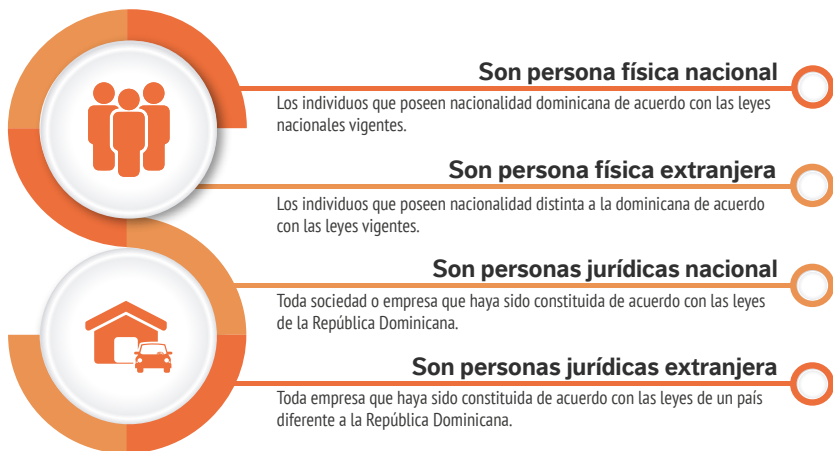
Son persona física nacional

Los individuos que poseen nacionalidad dominicana de acuerdo con las leyes nacionales vigentes.

Son persona física extranjera

Los individuos que poseen nacionalidad distinta a la dominicana de acuerdo con las leyes vigentes.

Son personas jurídicas nacional

Toda sociedad o empresa que haya sido constituida de acuerdo con las leyes de la República Dominicana.

Son personas jurídicas extranjera

Toda empresa que haya sido constituida de acuerdo con las leyes de un país diferente a la República Dominicana.